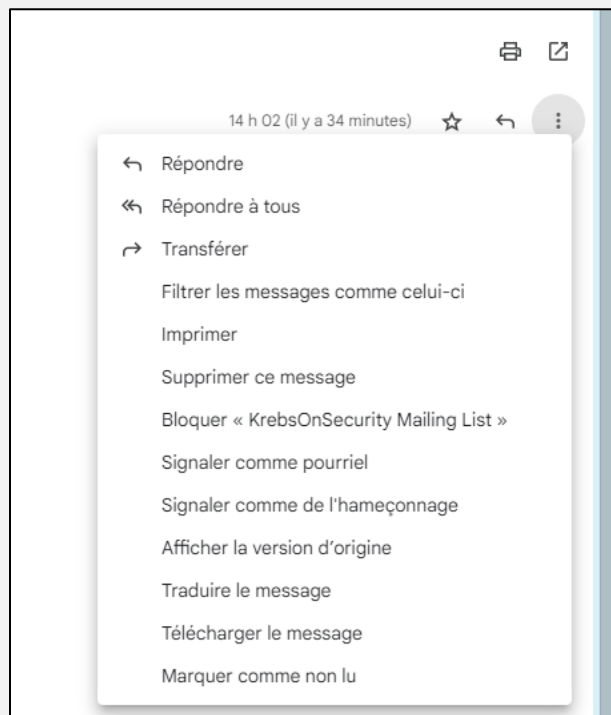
14 h 02 (il y a 34 minutes)

Répondre
Répondre à tous
Transférer
Filtrer les messages comme celui-ci
Imprimer
Supprimer ce message
Bloquer « KrebsOnSecurity Mailing List »
Signaler comme pourriel
Signaler comme de l'hameçonnage
Afficher la version d'origine
Traduire le message
Télécharger le message
Marquer comme non lu